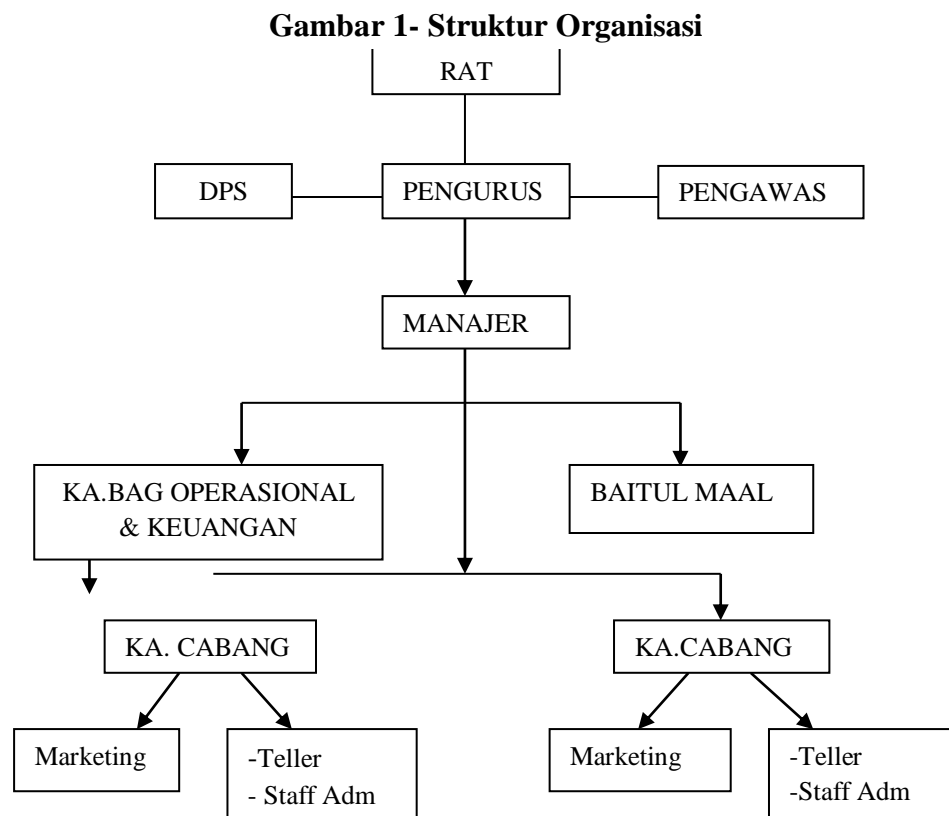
**Gambar 1- Struktur Organisasi**

RAT

DPS

PENGURUS

PENGAWAS

MANAJER

KA.BAG OPERASIONAL & KEUANGAN

BAITUL MAAL

KA. CABANG

KA.CABANG

Marketing

-Teller
- Staff Adm

Marketing

-Teller
-Staff Adm